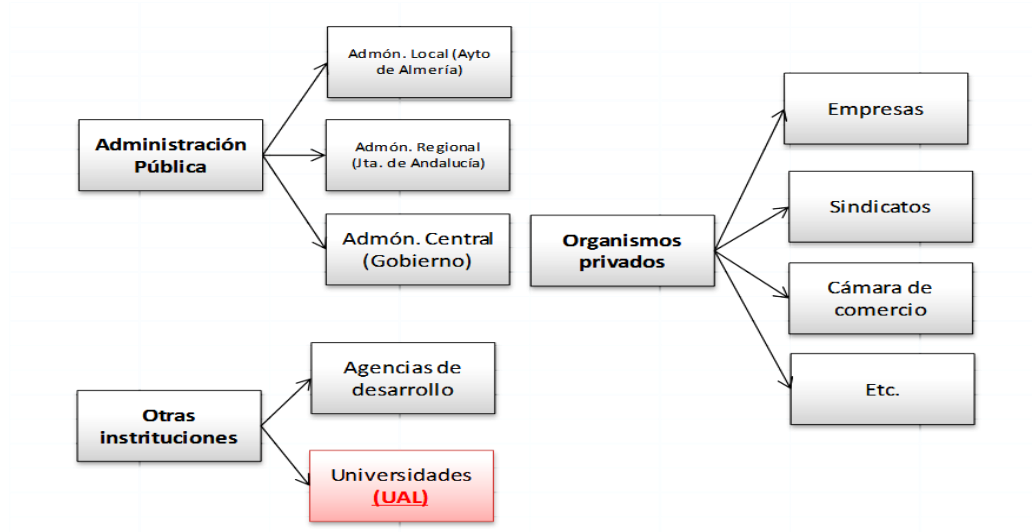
Administración Pública

Admón. Local (Ayto de Almería)

Admón. Regional (Jta. de Andalucía)

Admón. Central (Gobierno)

Organismos privados

Empresas

Sindicatos

Cámara de comercio

Etc.

Otras instituciones

Agencias de desarrollo

Universidades (UAL)